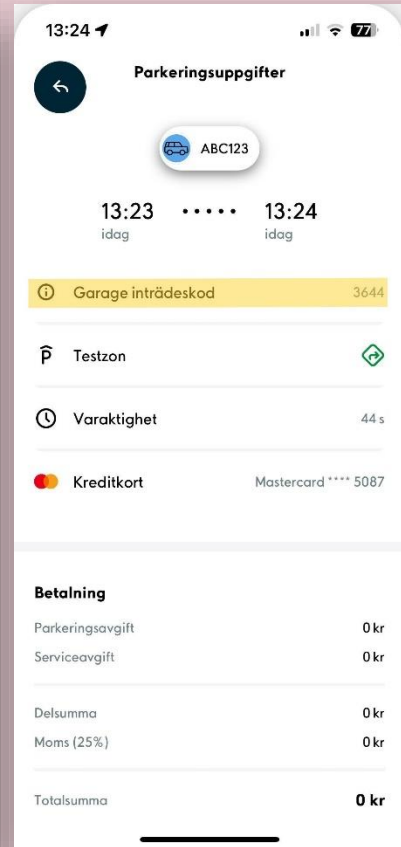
13:24 77

Parkeringsuppgifter

ABC123

13:23 idag ••••• 13:24 idag

Garage inträdeskod 3644

Testzon

Varaktighet 44 s

Kreditkort Mastercard **** 5087

Betalning

| | |
|---|---|
| Parkeringsavgift | 0 kr |
| Serviceavgift | 0 kr |
| Delsumma | 0 kr |
| Moms (25%) | 0 kr |
| Totalsumma | 0 kr |